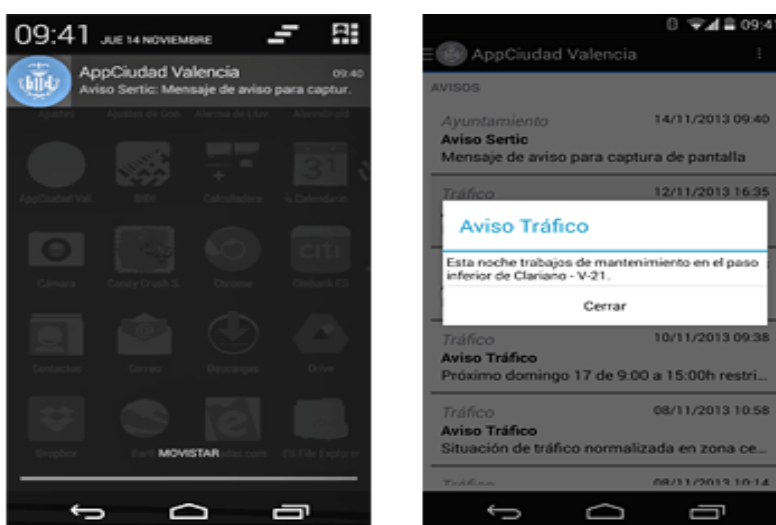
09:41 JUE 14 NOVIEMBRE

AppCiudad Valencia 09:40
Aviso Sertic: Mensaje de aviso para captur.

AppCiudad Val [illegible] Calculadora Calendario

Cámara Candy Crush S Chrome Citibank E3

Contactos Correo Descargas Drive

Dropbox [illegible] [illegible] ES File Explorer

MOVISTAR

09:41

AppCiudad Valencia

AVISOS

Ayuntamiento 14/11/2013 09:40
Aviso Sertic
Mensaje de aviso para captura de pantalla

Tráfico 12/11/2013 16:35

Aviso Tráfico

Esta noche trabajos de mantenimiento en el paso inferior de Clariano - V-21.

Cerrar

Tráfico 10/11/2013 09:38
Aviso Tráfico
Próximo domingo 17 de 9:00 a 15:00h restri...

Tráfico 08/11/2013 10:58
Aviso Tráfico
Situación de tráfico normalizada en zona ce...

Tráfico 08/11/2013 10:14